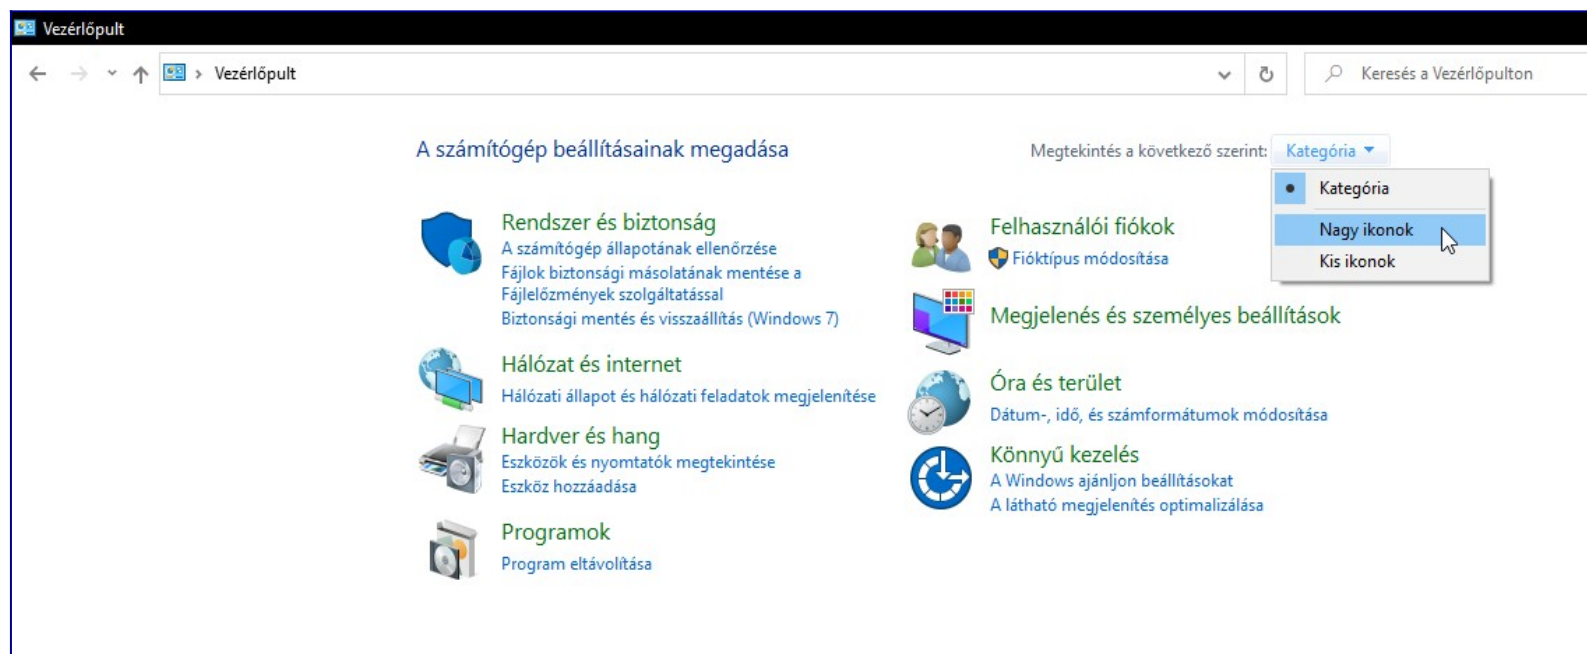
Vezérlőpult

Vezérlőpult

Keresés a Vezérlőpulton

A számítógép beállításainak megadása

Megtekintés a következő szerint: Kategória

Kategória
Nagy ikonok
Kis ikonok

Rendszer és biztonság
A számítógép állapotának ellenőrzése
Fájlok biztonsági másolatának mentése a Fájlelőzmények szolgáltatással
Biztonsági mentés és visszaállítás (Windows 7)

Hálózat és internet
Hálózati állapot és hálózati feladatok megjelenítése

Hardver és hang
Eszközök és nyomtatók megtekintése
Eszköz hozzáadása

Programok
Program eltávolítása

Felhasználói fiókok
Fióktípus módosítása

Megjelenés és személyes beállítások

Óra és terület
Dátum-, idő, és számformátumok módosítása

Könnyű kezelés
A Windows ajánljon beállításokat
A látható megjelenítés optimalizálása